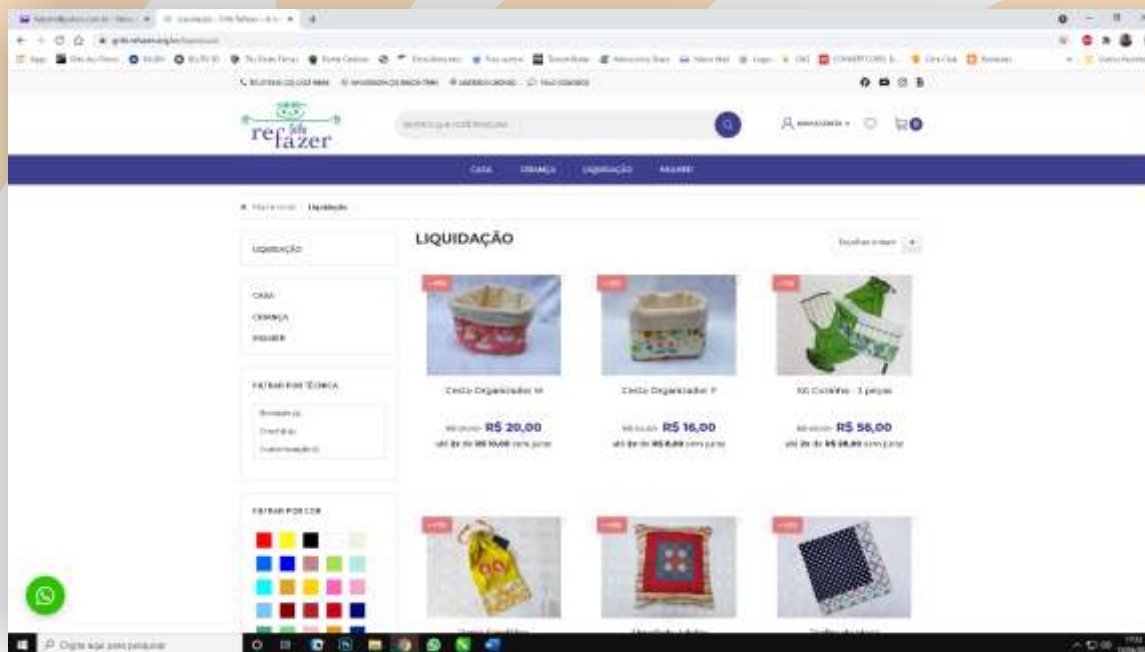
re fazer

CASA CRIANÇA LIQUIDAÇÃO MULHER

LIQUIDAÇÃO

LIQUIDAÇÃO

CASA
CRIANÇA
MULHER

FILTRAR POR TÉCNICA

FILTRAR POR COR

Cesto Organizador M
R$ 20,00
até 2x de R$ 10,00 sem juros

Cesto Organizador P
R$ 16,00
até 2x de R$ 8,00 sem juros

Kit Cozinha - 3 peças
R$ 56,00
até 2x de R$ 28,00 sem juros

Digite aqui para pesquisar